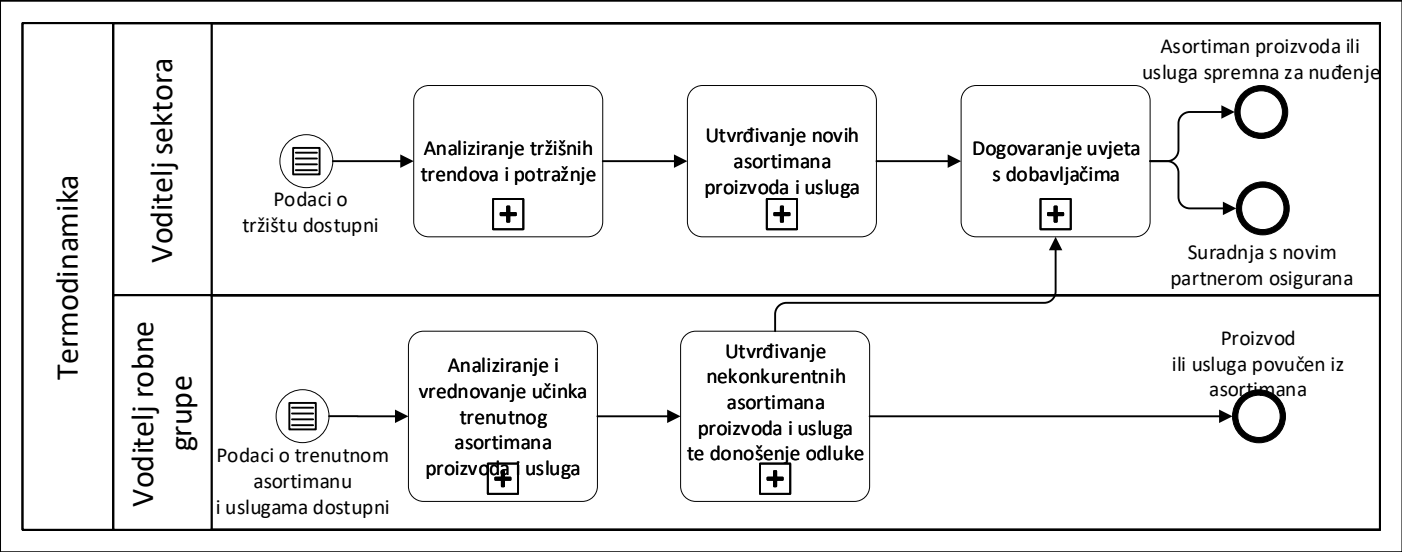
Termodinamika

Voditelj sektora

Podaci o tržištu dostupni

Analiziranje tržišnih trendova i potražnje

Utvrđivanje novih asortimana proizvoda i usluga

Dogovaranje uvjeta s dobavljačima

Asortiman proizvoda ili usluga spremna za nuđenje

Suradnja s novim partnerom osigurana

Voditelj robne grupe

Podaci o trenutnom asortimanu i uslugama dostupni

Analiziranje i vrednovanje učinka trenutnog asortimana proizvoda i usluga

Utvrđivanje nekonkurentnih asortimana proizvoda i usluga te donošenje odluke

Proizvod ili usluga povučen iz asortimana